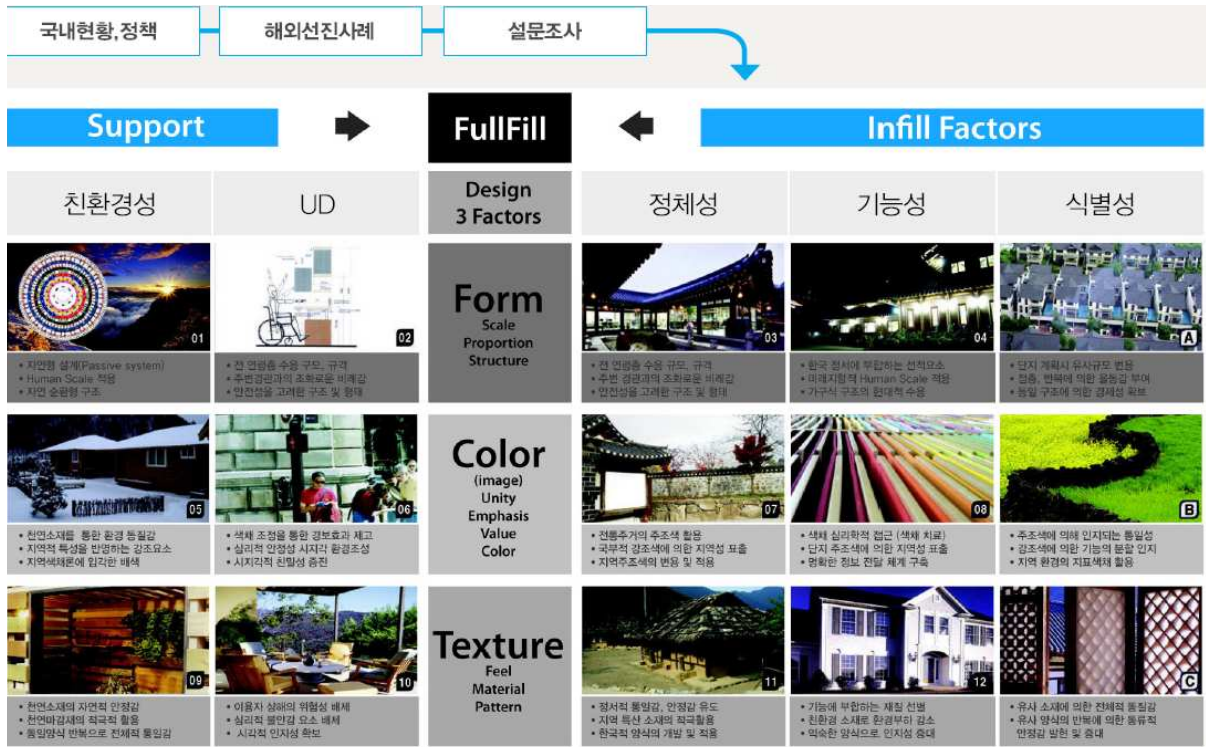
국내현황,정책 해외선진사례 설문조사

Support FullFill Infill Factors

| 친환경성 | UD | Design 3 Factors | 정체성 | 기능성 | 식별성 |
|---|---|---|---|---|---|
| 01 • 자연형 설계(Passive system) • Human Scale 적용 • 자연 순응형 구조 | 02 • 전 연령층 수용 규모, 규격 • 주변경관과의 조화로운 비례감 • 안전성을 고려한 구조 및 형태 | Form Scale Proportion Structure | 03 • 전 연령층 수용 규모, 규격 • 주변 경관과의 조화로운 비례감 • 안전성을 고려한 구조 및 형태 | 04 • 한국 정서에 부합하는 선적요소 • 미래지향적 Human Scale 적용 • 가구식 구조의 현대적 수용 | A • 단지 계획시 유사규모 배용 • 반복에 의한 율동감 부여 • 동일 구조에 의한 경제성 확보 |
| 05 • 천연소재를 통한 환경 동질감 • 지역적 특성을 반영하는 강조요소 • 지역색채론에 입각한 배색 | 06 • 색채 조정을 통한 경보효과 제고 • 심리적 안정성 시지각 환경조성 • 시지각적 친밀성 증진 | Color (image) Unity Emphasis Value Color | 07 • 전통주거의 주조색 활용 • 국부적 강조색에 의한 지역성 표출 • 지역주조색의 변용 및 적용 | 08 • 색채 심리학적 접근 (색채 치료) • 단지 주조색에 의한 지역성 표출 • 명확한 정보 전달 체계 구축 | B • 주조색에 의해 인지되는 통일성 • 강조색에 의한 기능적 분할 인지 • 지역 환경의 지표색채 활용 |
| 09 • 천연소재의 자연적 안정감 • 천연마감재의 적극적 활용 • 동일양식 반복으로 전체적 통일감 | 10 • 이용자 상해의 위험성 배제 • 심리적 불안감 요소 배제 • 시각적 인지성 확보 | Texture Feel Material Pattern | 11 • 정서적 통일감, 안정감 유도 • 지역 특산 소재의 적극활용 • 한국적 양식의 개발 및 적용 | 12 • 기능에 부합하는 재질 선별 • 친환경 소재로 환경부하 감소 • 익숙한 양식으로 인지성 증대 | C • 유사 소재에 의한 전체적 통일감 • 유사 양식의 반복에 의한 동류적 안정감 발현 및 증대 |